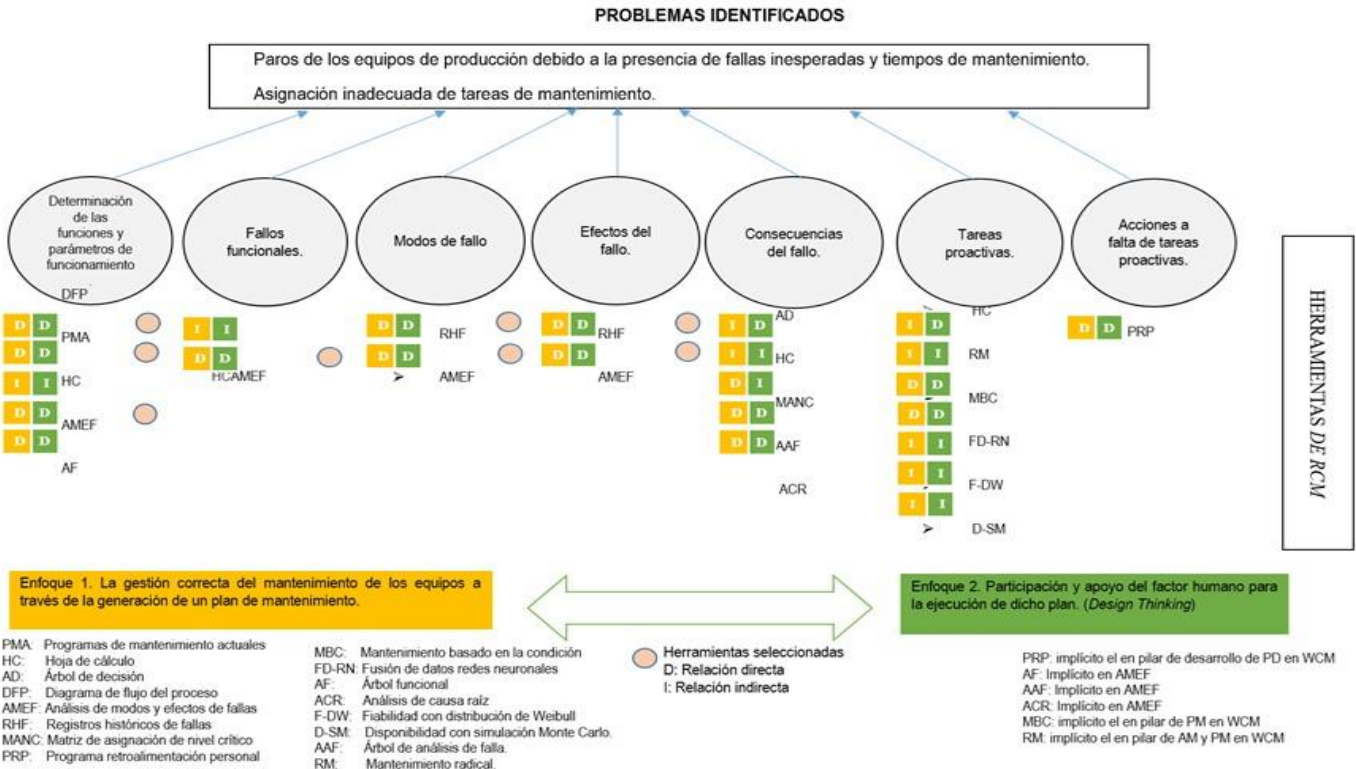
PROBLEMAS IDENTIFICADOS

Paros de los equipos de producción debido a la presencia de fallas inesperadas y tiempos de mantenimiento.

Asignación inadecuada de tareas de mantenimiento.

Determinación de las funciones y parámetros de funcionamiento

Fallos funcionales.

Modos de fallo

Efectos del fallo.

Consecuencias del fallo.

Tareas proactivas.

Acciones a falta de tareas proactivas.

HERRAMIENTAS DE RCM

DFP
D D PMA
D D
I I HC
D D AMEF
D D AF

I I
D D HCAMEF

D D RHF
D D AMEF

D D RHF
D D AMEF

I D AD
I I HC
D I MANC
D D
D D AAF
ACR

I D HC
I I RM
D D MBC
D D
I I FD-RN
I I F-DW
I I D-SM

D D PRP

Enfoque 1. La gestión correcta del mantenimiento de los equipos a través de la generación de un plan de mantenimiento.

Enfoque 2. Participación y apoyo del factor humano para la ejecución de dicho plan. (Design Thinking)

PMA: Programas de mantenimiento actuales
HC: Hoja de cálculo
AD: Árbol de decisión
DFP: Diagrama de flujo del proceso
AMEF: Análisis de modos y efectos de fallas
RHF: Registros históricos de fallas
MANC: Matriz de asignación de nivel crítico
PRP: Programa retroalimentación personal

MBC: Mantenimiento basado en la condición
FD-RN: Fusión de datos redes neuronales
AF: Árbol funcional
ACR: Análisis de causa raíz
F-DW: Fiabilidad con distribución de Weibull
D-SM: Disponibilidad con simulación Monte Carlo.
AAF: Árbol de análisis de falla.
RM: Mantenimiento radical.

Herramientas seleccionadas
D: Relación directa
I: Relación indirecta

PRP: implícito el en pilar de desarrollo de PD en WCM
AF: Implícito en AMEF
AAF: Implícito en AMEF
ACR: Implícito en AMEF
MBC: implícito el en pilar de PM en WCM
RM: implícito el en pilar de AM y PM en WCM